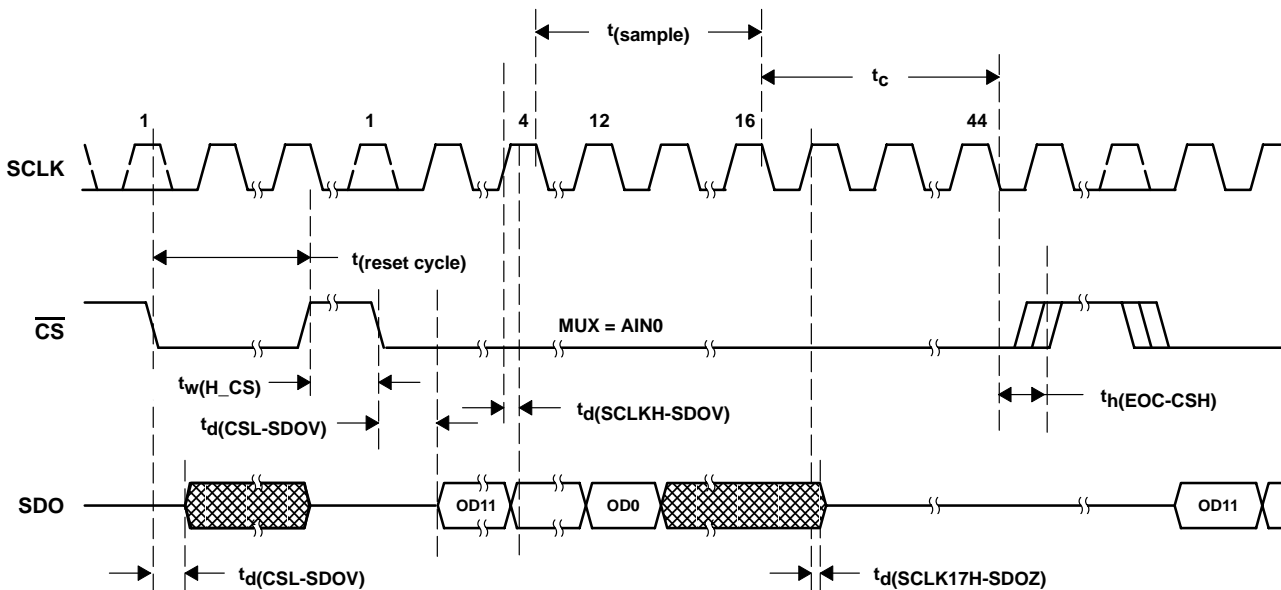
$t_{(sample)}$

$t_c$

1 1 4 12 16 44

SCLK

$t_{(reset\ cycle)}$

$\overline{CS}$

MUX = AIN0

$t_{w(H\_CS)}$

$t_{d(CSL-SDOV)}$

$t_{d(SCLKH-SDOV)}$

$t_{h(EOC-CSH)}$

SDO

OD11

OD0

OD11

$t_{d(CSL-SDOV)}$

$t_{d(SCLK17H-SDOZ)}$